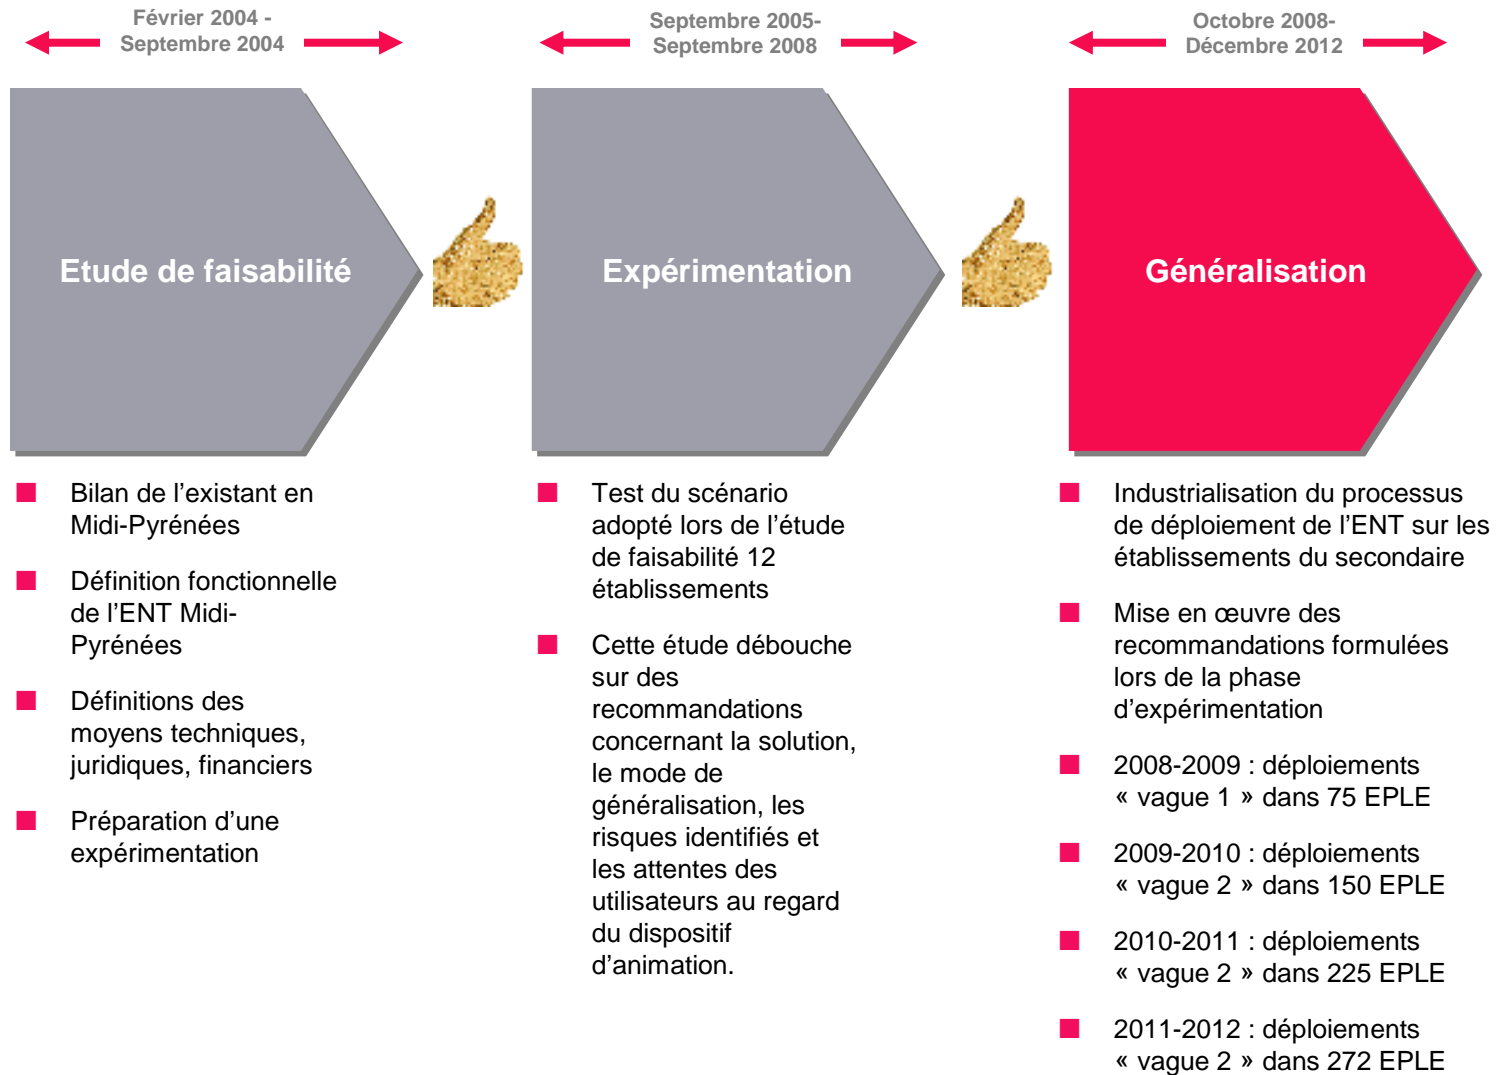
Février 2004 - Septembre 2004

Etude de faisabilité

- Bilan de l’existant en Midi-Pyrénées
- Définition fonctionnelle de l’ENT Midi-Pyrénées
- Définitions des moyens techniques, juridiques, financiers
- Préparation d’une expérimentation

Septembre 2005- Septembre 2008

Expérimentation

- Test du scénario adopté lors de l’étude de faisabilité 12 établissements
- Cette étude débouche sur des recommandations concernant la solution, le mode de généralisation, les risques identifiés et les attentes des utilisateurs au regard du dispositif d’animation.

Octobre 2008- Décembre 2012

Généralisation

- Industrialisation du processus de déploiement de l’ENT sur les établissements du secondaire
- Mise en œuvre des recommandations formulées lors de la phase d’expérimentation
- 2008-2009 : déploiements « vague 1 » dans 75 EPLE
- 2009-2010 : déploiements « vague 2 » dans 150 EPLE
- 2010-2011 : déploiements « vague 2 » dans 225 EPLE
- 2011-2012 : déploiements « vague 2 » dans 272 EPLE